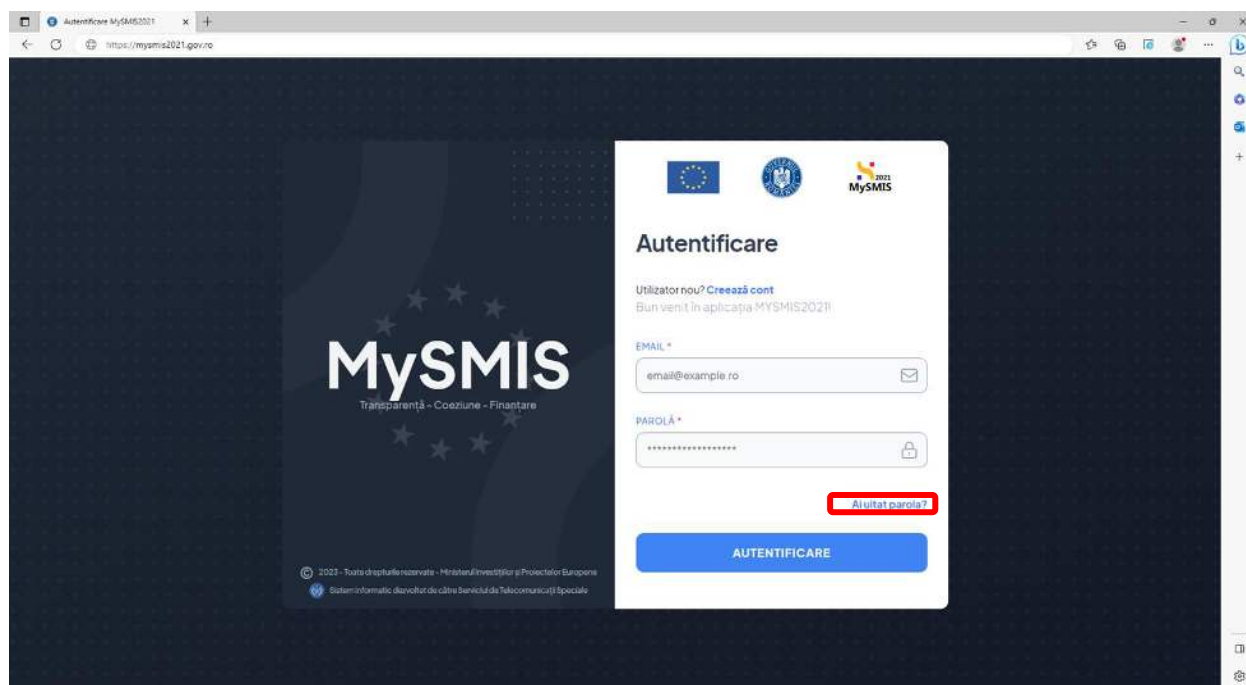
Autentificare MySMIS2021

https://mysmis2021.gov.ro

MySMIS

Transparență - Coeziune - Finanțare

© 2023 - Toate drepturile rezervate - Ministerul Investițiilor și Proiectelor Europene

Sistem informatic dezvoltat de către Serviciul de Telecomunicații Speciale

2021 MySMIS

Autentificare

Utilizator nou? Creează cont

Bun venit în aplicația MYSMIS2021!

EMAIL *

email@example.ro

PAROLĂ *

••••••••••••••••••

Ai uitat parola?

AUTENTIFICARE